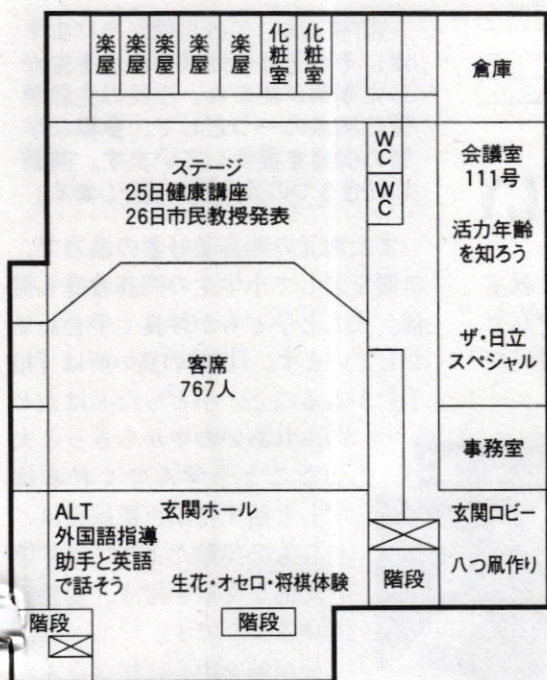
楽屋 楽屋 楽屋 楽屋 楽屋 化粧室 化粧室

倉庫

ステージ
25日健康講座
26日市民教授発表

WC
WC

会議室
111号

活力年齢を知ろう

ザ・日立スペシャル

客席
767人

事務室

ALT
外国語指導助手と英語で話そう

玄関ホール

生花・オセロ・将棋体験

玄関ロビー

八つ凧作り

階段

階段

階段